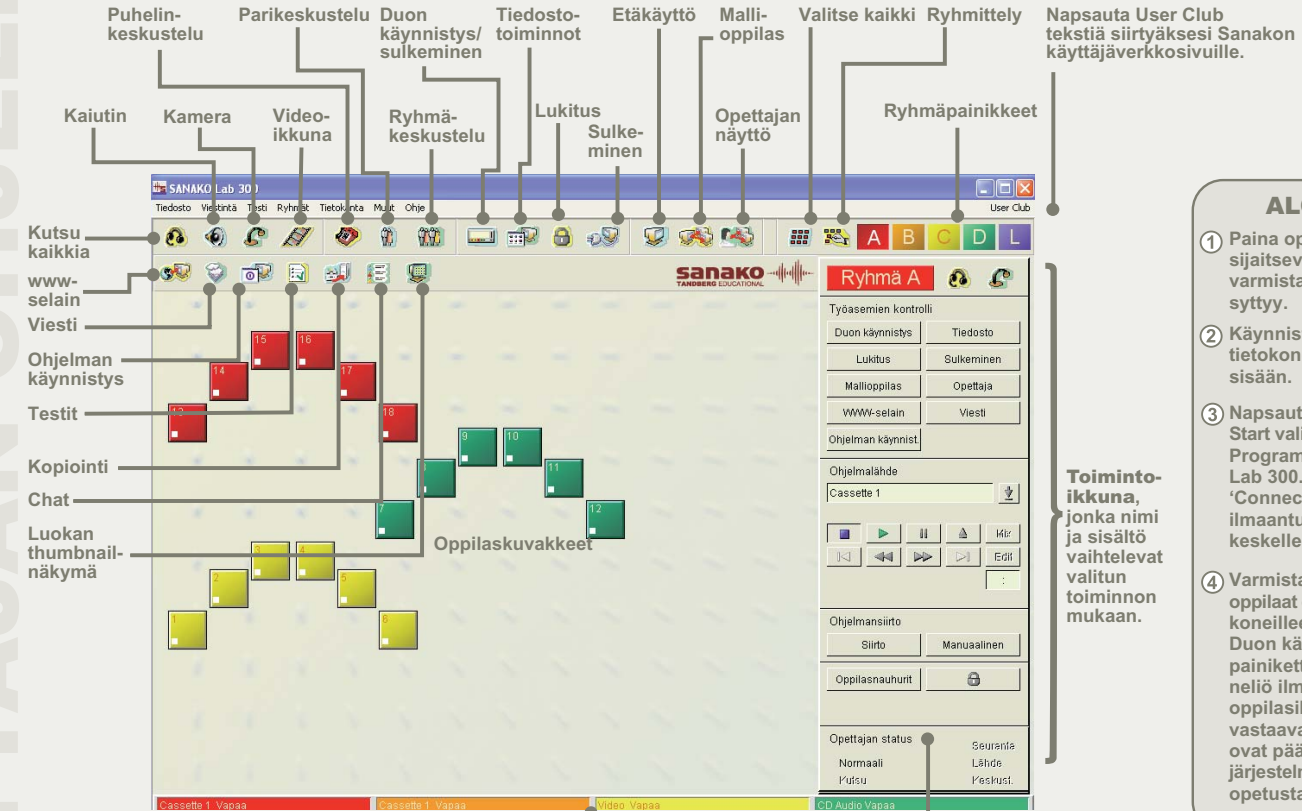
Puhelinkeskustelu
Parikeskustelu
Duon käynnistys/ sulkeminen
Tiedostotoiminnot
Etäkäyttö
Mallioppilas
Valitse kaikki
Ryhmittely
Napsauta User Club tekstiä siirtyäksesi Sanakon käyttäjäverkkosivuille.

Kaiutin
Kamera
Videoikkuna
Ryhmäkeskustelu
Lukitus
Sulkeminen
Opettajan näyttö
Ryhmäpainikkeet

SANAKO Lab 300
Tiedosto Viestintä Testi Ryhmät Tietokanta Muut Ohje
User Club

Kutsu kaikkia
www-selain
Viesti
Ohjelman käynnistys
Testit
Kopiointi
Chat
Luokan thumbnailnäkymä

A B C D L

sanako TANDBERG EDUCATIONAL

15 16 14 17 13 18 9 10 8 11 7 12 3 4 2 5 1 6

Oppilaskuvakkeet

Ryhmä A
Työasemien kontrolli
Duon käynnistys
Tiedosto
Lukitus
Sulkeminen
Mallioppilas
Opettaja
WWW-selain
Viesti
Ohjelman käynnist.
Ohjelmalähde
Cassette 1
Mix
Edit
Ohjelmansiirto
Siirto
Manuaalinen
Oppilasnauhurit
Opettajan status
Seuranta
Normaali
Lähde
Kutsu
Keskust.

Cassette 1 Vapaa
Cassette 1 Vapaa
Video Vapaa
CD Audio Vapaa

Toimintoikkuna, jonka nimi ja sisältö vaihtelevat valitun toiminnon mukaan.

AL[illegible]
1 Paina op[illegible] sijaitsev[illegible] varmista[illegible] syttyy.
2 Käynnis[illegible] tietokon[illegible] sisään.
3 Napsaut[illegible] Start vali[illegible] Program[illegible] Lab 300.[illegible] 'Connec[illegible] ilmaantu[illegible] keskelle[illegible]
4 Varmista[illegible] oppilaat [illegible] koneille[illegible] Duon kä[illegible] painikett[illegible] neliö ilm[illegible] oppilasil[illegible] vastaava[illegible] ovat pää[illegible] järjestelm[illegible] opetusta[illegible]